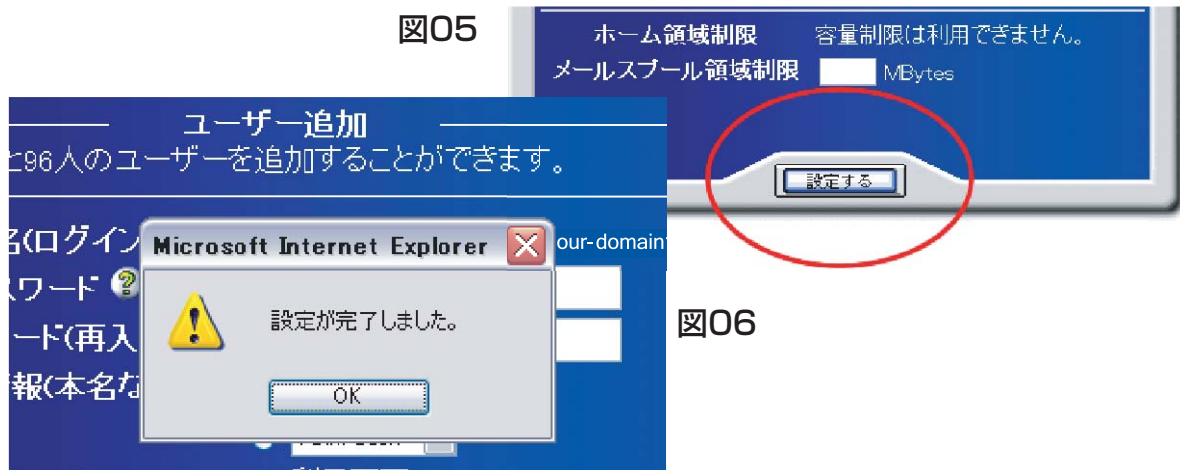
図05

ホーム領域制限　容量制限は利用できません。

メールスプール領域制限　MBytes

設定する

ユーザー追加

と96人のユーザーを追加することができます。

名(ログイン

our-domain

スワード

ード(再入

青報(本名な

Microsoft Internet Explorer

設定が完了しました。

OK

図06